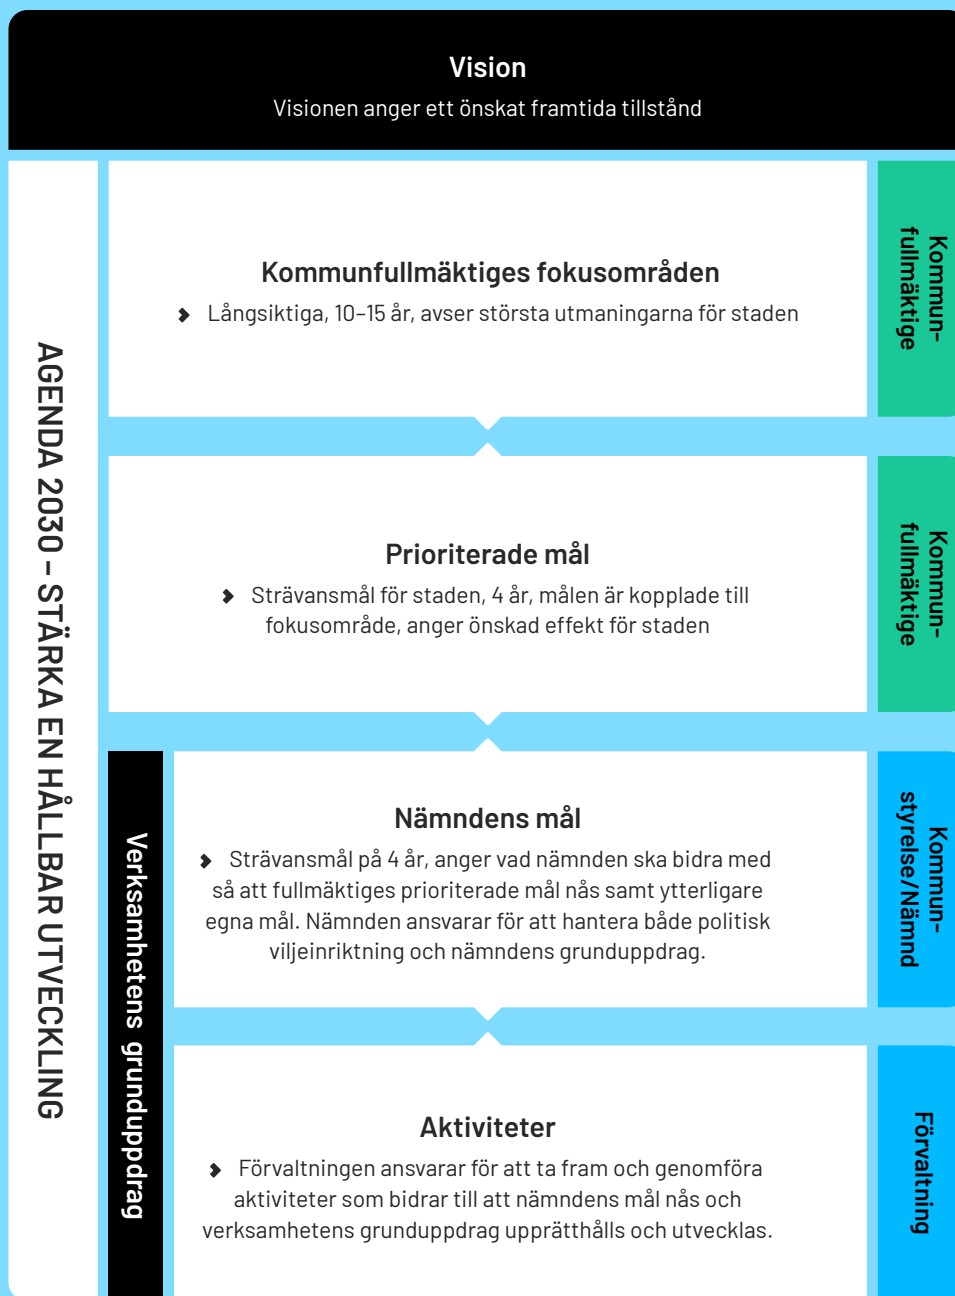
Vision

Visionen anger ett önskat framtida tillstånd

AGENDA 2030 – STÄRKA EN HÅLLBAR UTVECKLING

Kommunfullmäktiges fokusområden

Långsiktiga, 10–15 år, avser största utmaningarna för staden

Kommun-fullmäktige

Prioriterade mål

Strävansmål för staden, 4 år, målen är kopplade till fokusområde, anger önskad effekt för staden

Kommun-fullmäktige

Verksamhetens grunduppdrag

Nämndens mål

Strävansmål på 4 år, anger vad nämnden ska bidra med så att fullmäktiges prioriterade mål nås samt ytterligare egna mål. Nämnden ansvarar för att hantera både politisk viljeinriktning och nämndens grunduppdrag.

Kommun-styrelse/Nämnd

Aktiviteter

Förvaltningen ansvarar för att ta fram och genomföra aktiviteter som bidrar till att nämndens mål nås och verksamhetens grunduppdrag upprätthålls och utvecklas.

Förvaltning